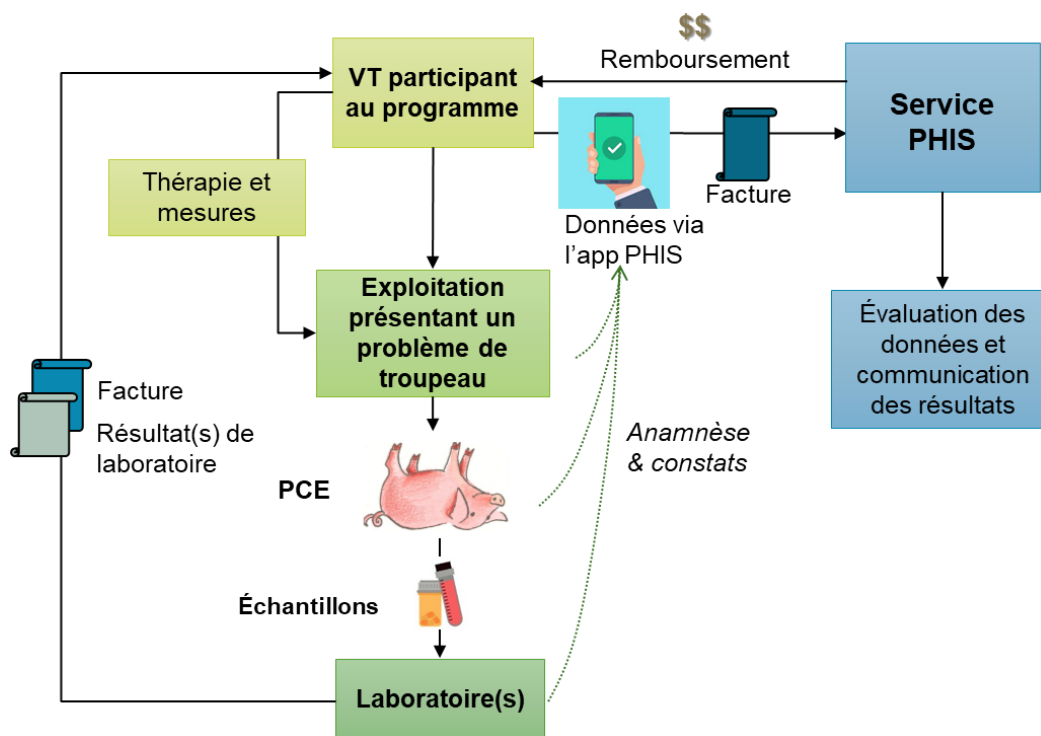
$$

Remboursement

VT participant au programme

Service PHIS

Thérapie et mesures

Facture

Données via l'app PHIS

Exploitation présentant un problème de troupeau

Évaluation des données et communication des résultats

Facture

Résultat(s) de laboratoire

*Anamnèse & constats*

PCE

Échantillons

Laboratoire(s)